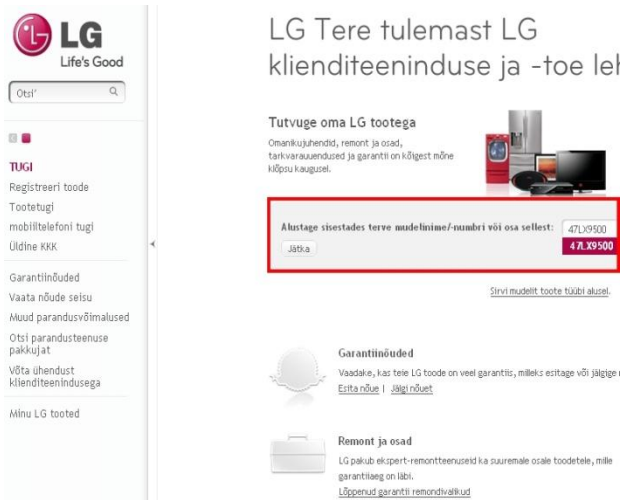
LG
Life's Good

Otsi'

TUGI
Registreeri toode
Tootetugi
mobiiltelefoni tugi
Üldine KKK

Garantiinõuded
Vaata nõude seisu
Muud parandusvõimalused
Otsi parandusteenuse pakkujat
Võta ühendust klienditeenindusega

Minu LG tooted

LG Tere tulemast LG klienditeeninduse ja -toe leh

Tutvuge oma LG tootega
Omanikujuhendid, remont ja osad, tarkvarauuendused ja garantii on kõigest mõne klõpsu kaugusel.

Alustage sisestades terve mudelinime/-numbri või osa sellest:
47LX9500
47LX9500
Jätka

Sirvi mudelit toote tüübi alusel.

Garantiinõuded
Vaadake, kas teie LG toode on veel garantiis, milleks esitage või jälgige
Esita nõue | Jälgi nõuet

Remont ja osad
LG pakub ekspert-remontteenuseid ka suuremale osale toodetele, mille garantiiaeg on läbi.
Lõppenud garantii remondivalikud